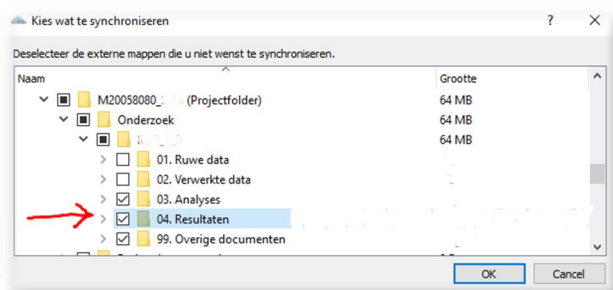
Kies wat te synchroniseren ? ✕

Deselecteer de externe mappen die u niet wenst te synchroniseren.

| Naam | Grootte |
|---|---|
| M20058080_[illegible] (Projectfolder) | 64 MB |
| Onderzoek | 64 MB |
| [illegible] | 64 MB |
| 01. Ruwe data | |
| 02. Verwerkte data | |
| 03. Analyses | |
| 04. Resultaten | |
| 99. Overige documenten | |

OK Annuleren